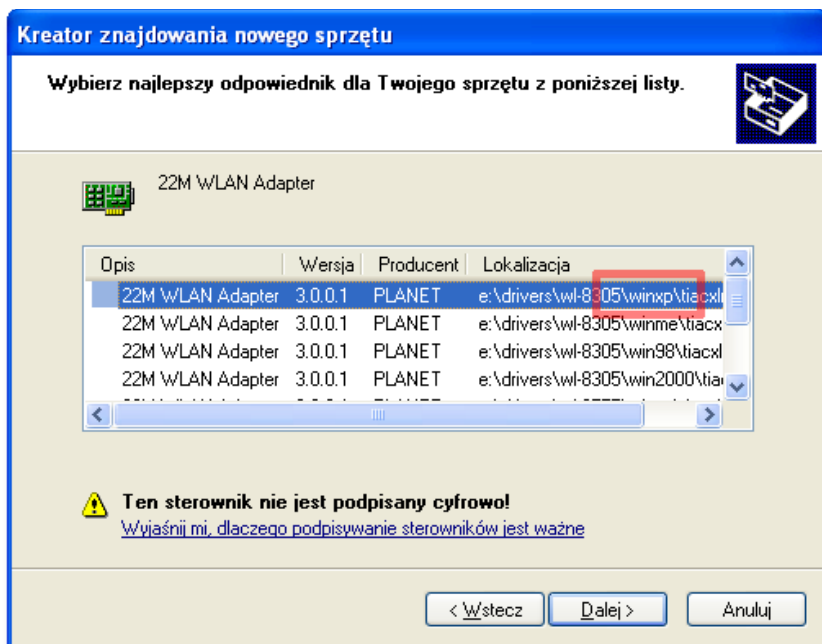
Kreator znajdowania nowego sprzętu

Wybierz najlepszy odpowiednik dla Twojego sprzętu z poniższej listy.

22M WLAN Adapter

| Opis | Wersja | Producent | Lokalizacja |
|---|---|---|---|
| 22M WLAN Adapter | 3.0.0.1 | PLANET | e:\drivers\wl-8305\winxp\tiacxl |
| 22M WLAN Adapter | 3.0.0.1 | PLANET | e:\drivers\wl-8305\winme\tiacx |
| 22M WLAN Adapter | 3.0.0.1 | PLANET | e:\drivers\wl-8305\win98\tiacxl |
| 22M WLAN Adapter | 3.0.0.1 | PLANET | e:\drivers\wl-8305\win2000\tia |
| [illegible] | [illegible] | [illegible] | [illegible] |

Ten sterownik nie jest podpisany cyfrowo!
Wyjaśnij mi, dlaczego podpisywanie sterowników jest ważne

< Wstecz | Dalej > | Anuluj